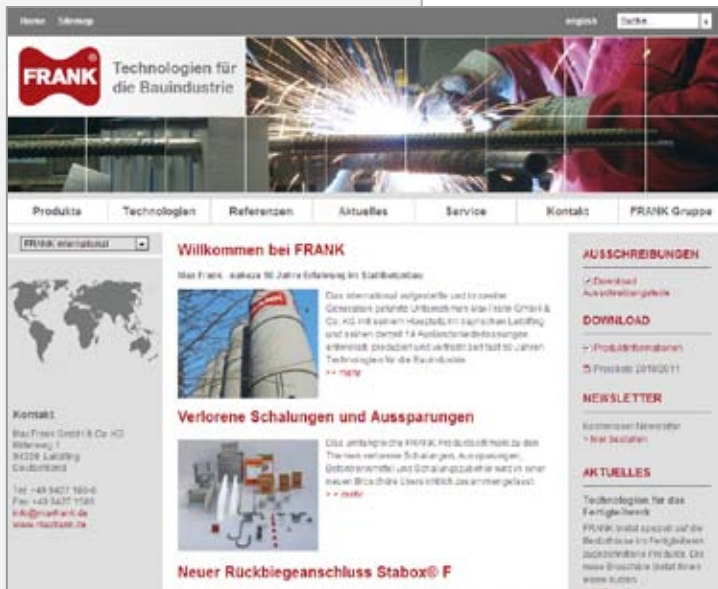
Home Sitemap

english Suche

FRANK

Technologien für die Bauindustrie

Produkte Technologien Referenzen Aktuelles Service Kontakt FRANK Gruppe

FRANK international

Kontakt

Max Frank GmbH & Co. KG
Mitterweg 1
94339 Leiblfing
Deutschland

Tel. +49 9427 189-0
Fax +49 9427 1188
info@maxfrank.de
www.maxfrank.de

Willkommen bei FRANK

Max Frank - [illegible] Jahre Erfahrung im Stahlbetonbau

Das international aufgestellte und in zweiter Generation geführte Unternehmen Max Frank GmbH & Co. KG mit seinem Hauptsitz im bayrischen Leiblfing und seinen derzeit 14 Auslandsniederlassungen entwickelt, produziert und vertreibt seit fast 50 Jahren Technologien für die Bauindustrie.
>> mehr

Verlorene Schalungen und Aussparungen

Das umfangreiche FRANK Produktsortiment zu den Themen verlorene Schalungen, Aussparungen, Betontrennmittel und Schalungszubehör sind in einer neuen Broschüre übersichtlich zusammengefasst.
>> mehr

Neuer Rückbiegeanschluss Stabox® F

AUSSCHREIBUNGEN

Download Ausschreibungstexte

DOWNLOAD

Produktinformationen

Preisliste 2010/2011

NEWSLETTER

Kostenlosen Newsletter
> hier bestellen

AKTUELLES

Technologien für das Fertigteilwerk

FRANK bietet speziell auf die Bedürfnisse im Fertigteilwerk zugeschnittene Produkte. Die neue Broschüre bietet Ihnen einen kurzen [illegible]